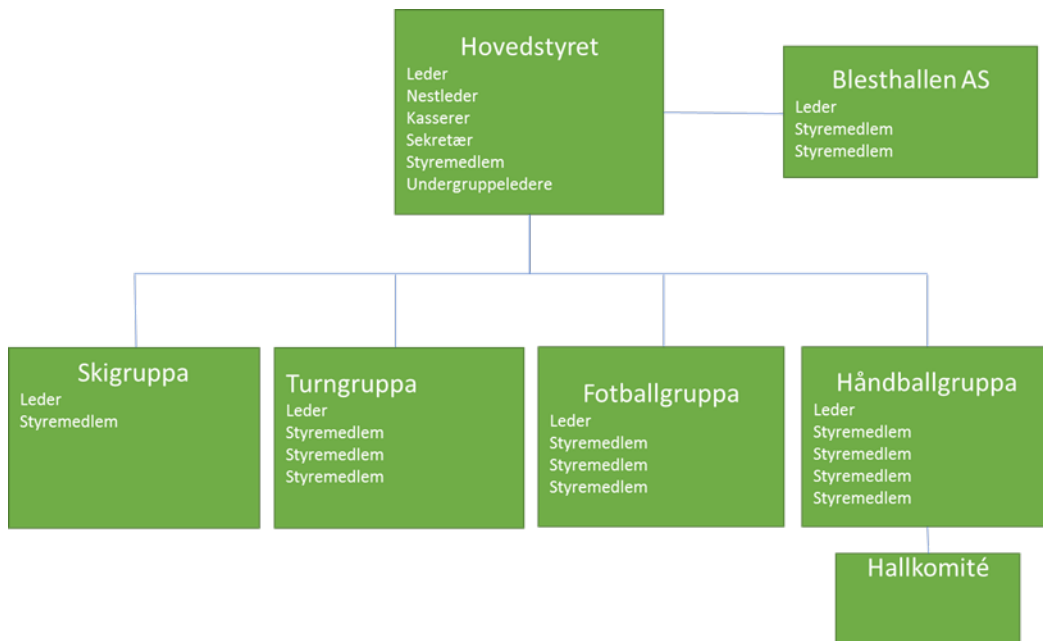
Hovedstyret
Leder
Nestleder
Kasserer
Sekretær
Styremedlem
Undergruppeledere

Blesthallen AS
Leder
Styremedlem
Styremedlem

Skigruppa
Leder
Styremedlem

Turngruppa
Leder
Styremedlem
Styremedlem
Styremedlem

Fotballgruppa
Leder
Styremedlem
Styremedlem
Styremedlem

Håndballgruppa
Leder
Styremedlem
Styremedlem
Styremedlem
Styremedlem

Hallkomité